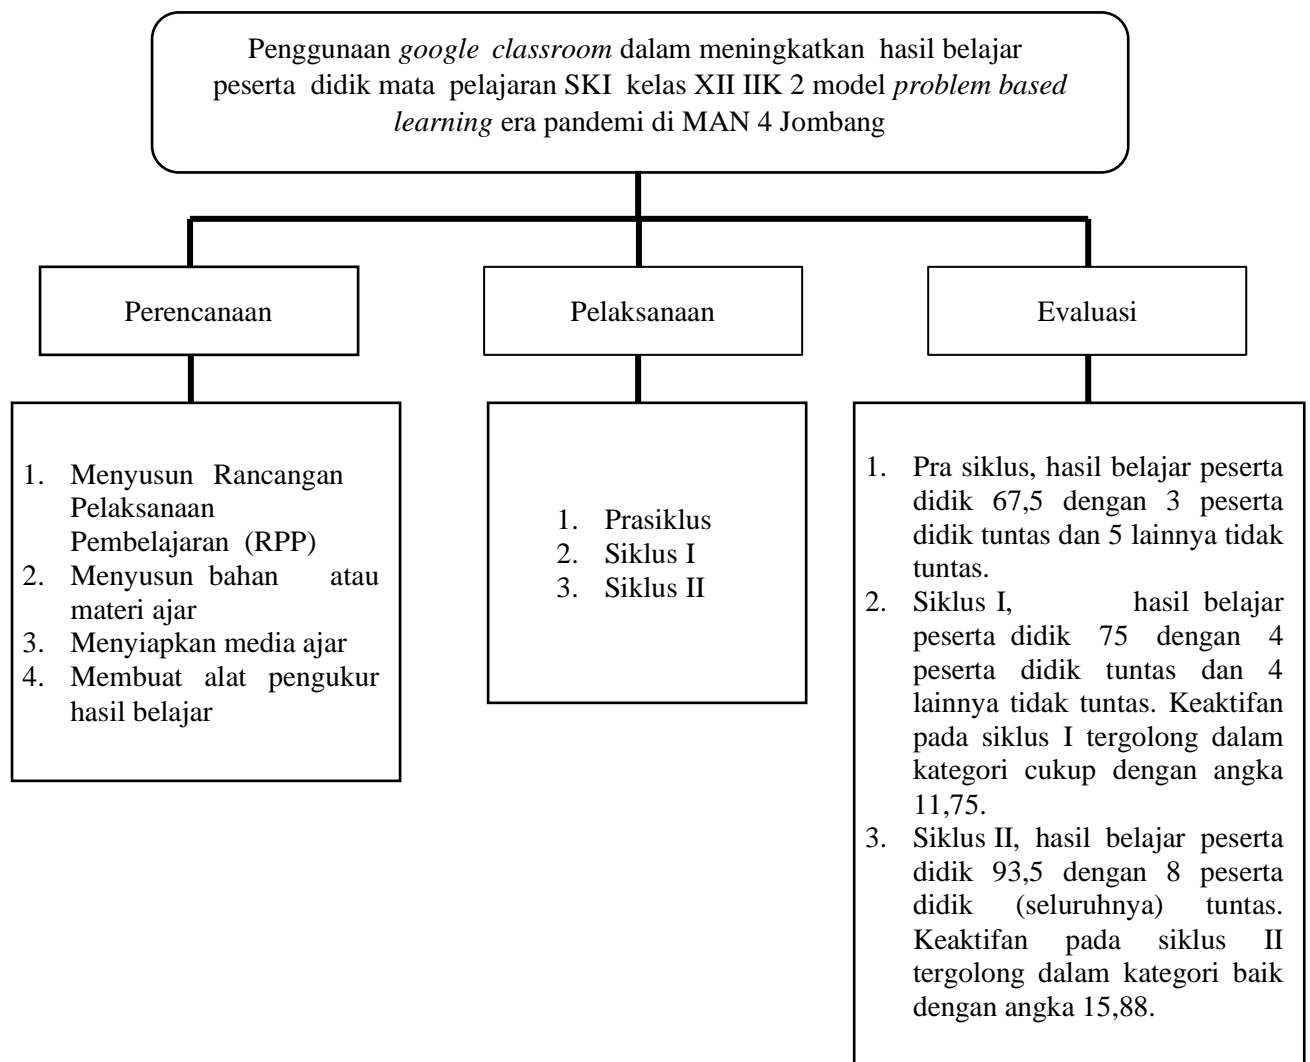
Penggunaan *google classroom* dalam meningkatkan hasil belajar peserta didik mata pelajaran SKI kelas XII IIK 2 model *problem based learning* era pandemi di MAN 4 Jombang

Perencanaan

Pelaksanaan

Evaluasi

1. Menyusun Rancangan Pelaksanaan Pembelajaran (RPP)
2. Menyusun bahan atau materi ajar
3. Menyiapkan media ajar
4. Membuat alat pengukur hasil belajar

1. Prasiklus
2. Siklus I
3. Siklus II

1. Pra siklus, hasil belajar peserta didik 67,5 dengan 3 peserta didik tuntas dan 5 lainnya tidak tuntas.
2. Siklus I, hasil belajar peserta didik 75 dengan 4 peserta didik tuntas dan 4 lainnya tidak tuntas. Keaktifan pada siklus I tergolong dalam kategori cukup dengan angka 11,75.
3. Siklus II, hasil belajar peserta didik 93,5 dengan 8 peserta didik (seluruhnya) tuntas. Keaktifan pada siklus II tergolong dalam kategori baik dengan angka 15,88.